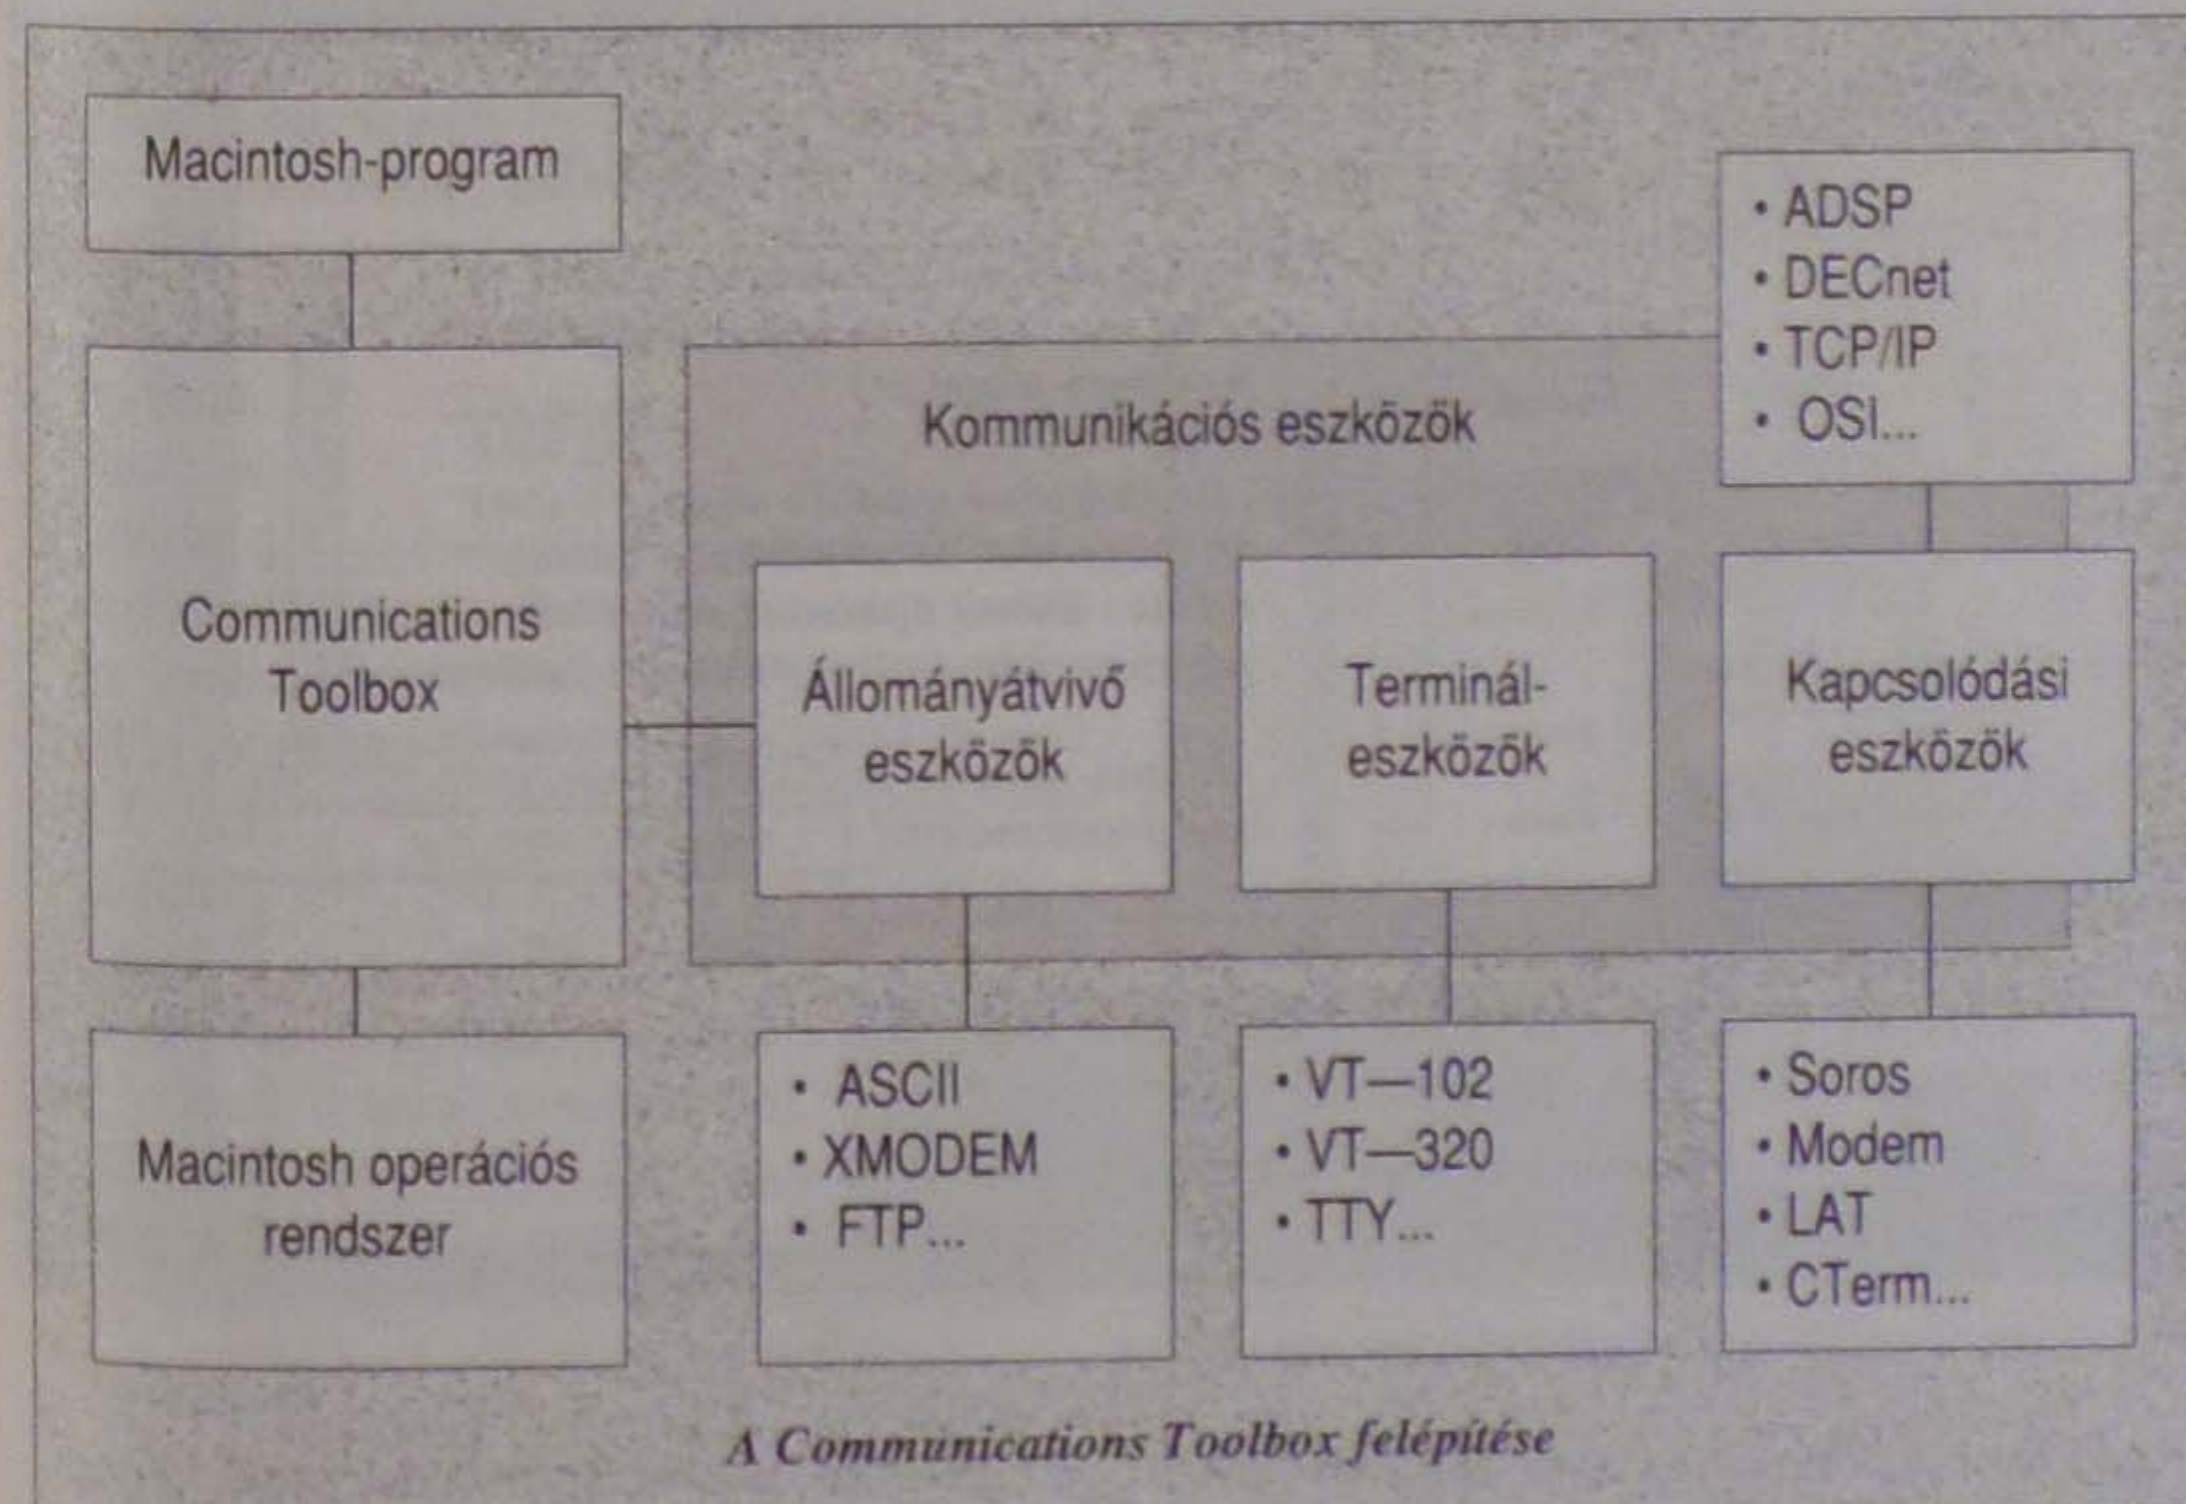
Macintosh-program

• ADSP
• DECnet
• TCP/IP
• OSI...

Communications Toolbox

Kommunikációs eszközök

Állományátvivő eszközök

Terminál-eszközök

Kapcsolódási eszközök

Macintosh operációs rendszer

• ASCII
• XMODEM
• FTP...

• VT—102
• VT—320
• TTY...

• Soros
• Modem
• LAT
• CTerm...

A Communications Toolbox felépítése